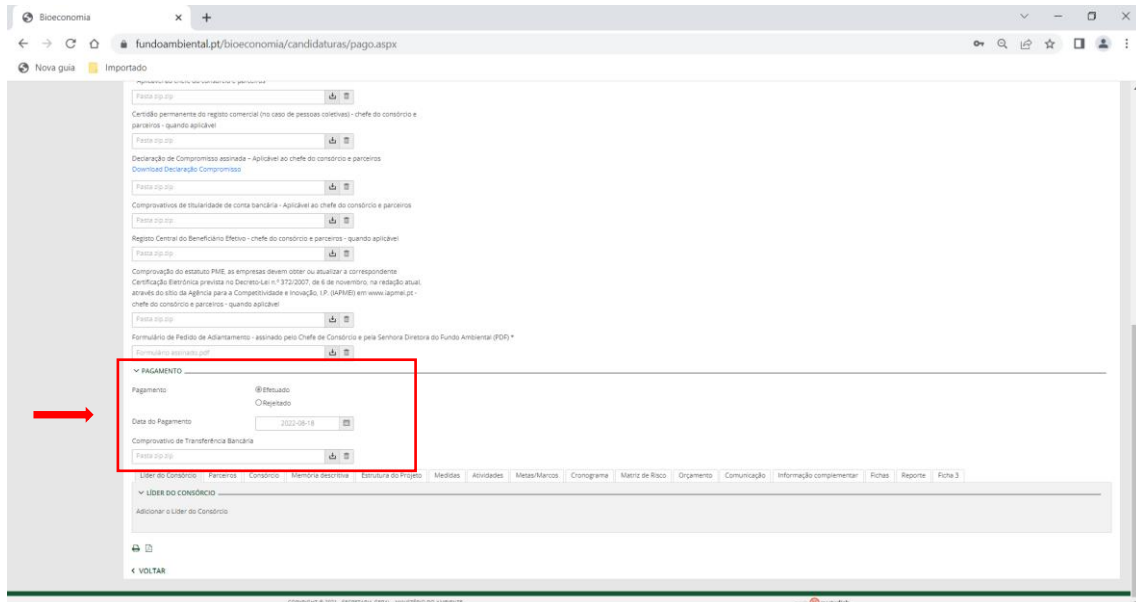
Bioeconomia × +

fundoambiental.pt/bioeconomia/candidaturas/pago.aspx

Nova guia Importado

Pasta.zip.zip

Certidão permanente do registo comercial (no caso de pessoas coletivas) - chefe do consórcio e parceiros - quando aplicável

Pasta.zip.zip

Declaração de Compromisso assinada – Aplicável ao chefe do consórcio e parceiros
Download Declaração Compromisso

Pasta.zip.zip

Comprovativos de titularidade de conta bancária - Aplicável ao chefe do consórcio e parceiros

Pasta.zip.zip

Registo Central do Beneficiário Efetivo - chefe do consórcio e parceiros - quando aplicável

Pasta.zip.zip

Comprovação do estatuto PME, as empresas devem obter ou atualizar a correspondente Certificação Eletrónica prevista no Decreto-Lei n.º 372/2007, de 6 de novembro, na redação atual, através do sítio da Agência para a Competitividade e Inovação, I.P. (IAPMEI) em www.iapmei.pt - chefe do consórcio e parceiros - quando aplicável

Pasta.zip.zip

Formulário de Pedido de Adiantamento - assinado pelo Chefe de Consórcio e pela Senhora Diretora do Fundo Ambiental (PDF) *

Formulario assinado.pdf

PAGAMENTO

Pagamento
Efetuado
Rejeitado

Data do Pagamento 2022-08-18

Comprovativo de Transferência Bancária

Pasta.zip.zip

Líder do Consórcio | Parceiros | Consórcio | Memória descritiva | Estrutura do Projeto | Medidas | Atividades | Metas/Marcos | Cronograma | Matriz de Risco | Orçamento | Comunicação | Informação complementar | Fichas | Reporte | Ficha 3

LÍDER DO CONSÓRCIO

Adicionar o Líder do Consórcio

VOLTAR